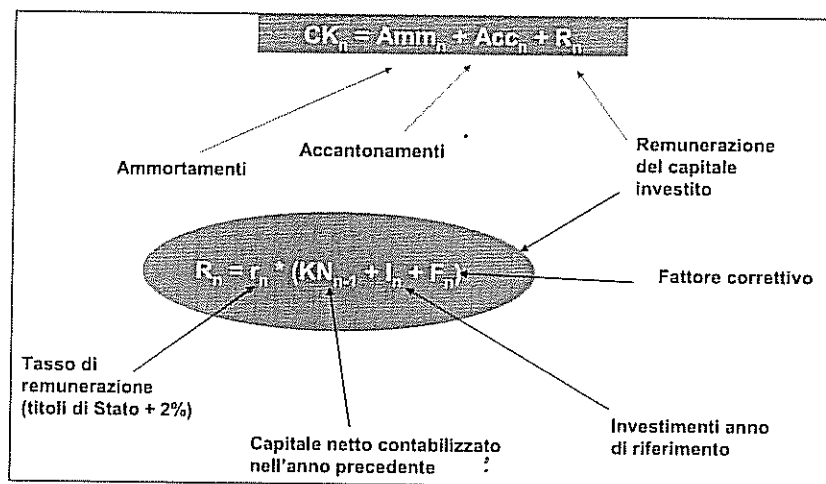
$CK_n = Amm_n + Acc_n + R_n$

Ammortamenti

Accantonamenti

Remunerazione del capitale investito

$R_n = r_n * (KN_{n-1} + I_n + F_n)$

Fattore correttivo

Tasso di remunerazione (titoli di Stato + 2%)

Capitale netto contabilizzato nell'anno precedente

Investimenti anno di riferimento